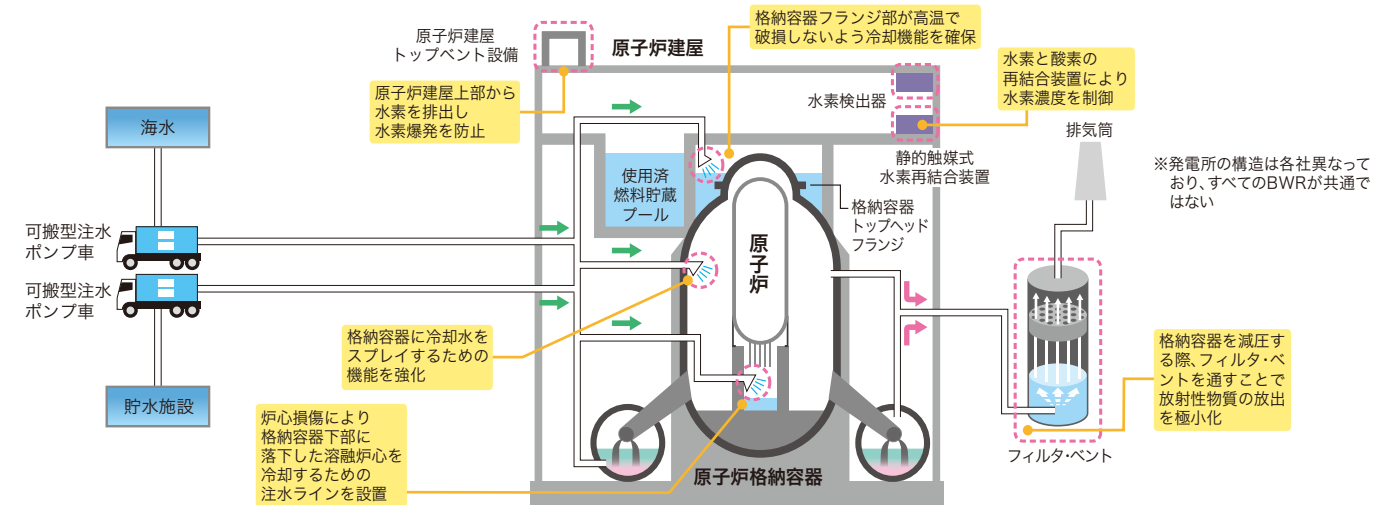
原子炉建屋
トップベント設備

原子炉建屋上部から
水素を排出し
水素爆発を防止

原子炉建屋

格納容器フランジ部が高温で
破損しないよう冷却機能を確保

水素と酸素の
再結合装置により
水素濃度を制御

水素検出器

静的触媒式
水素再結合装置

排気筒

※発電所の構造は各社異なっており、すべてのBWRが共通ではない

海水

可搬型注水
ポンプ車

可搬型注水
ポンプ車

貯水施設

使用済
燃料貯蔵
プール

原子炉

格納容器
トップヘッド
フランジ

格納容器に冷却水を
スプレイするための
機能を強化

炉心損傷により
格納容器下部に
落下した溶融炉心を
冷却するための
注水ラインを設置

原子炉格納容器

格納容器を減圧する際、フィルタ・ベントを通すことで放射性物質の放出を極小化

フィルタ・ベント